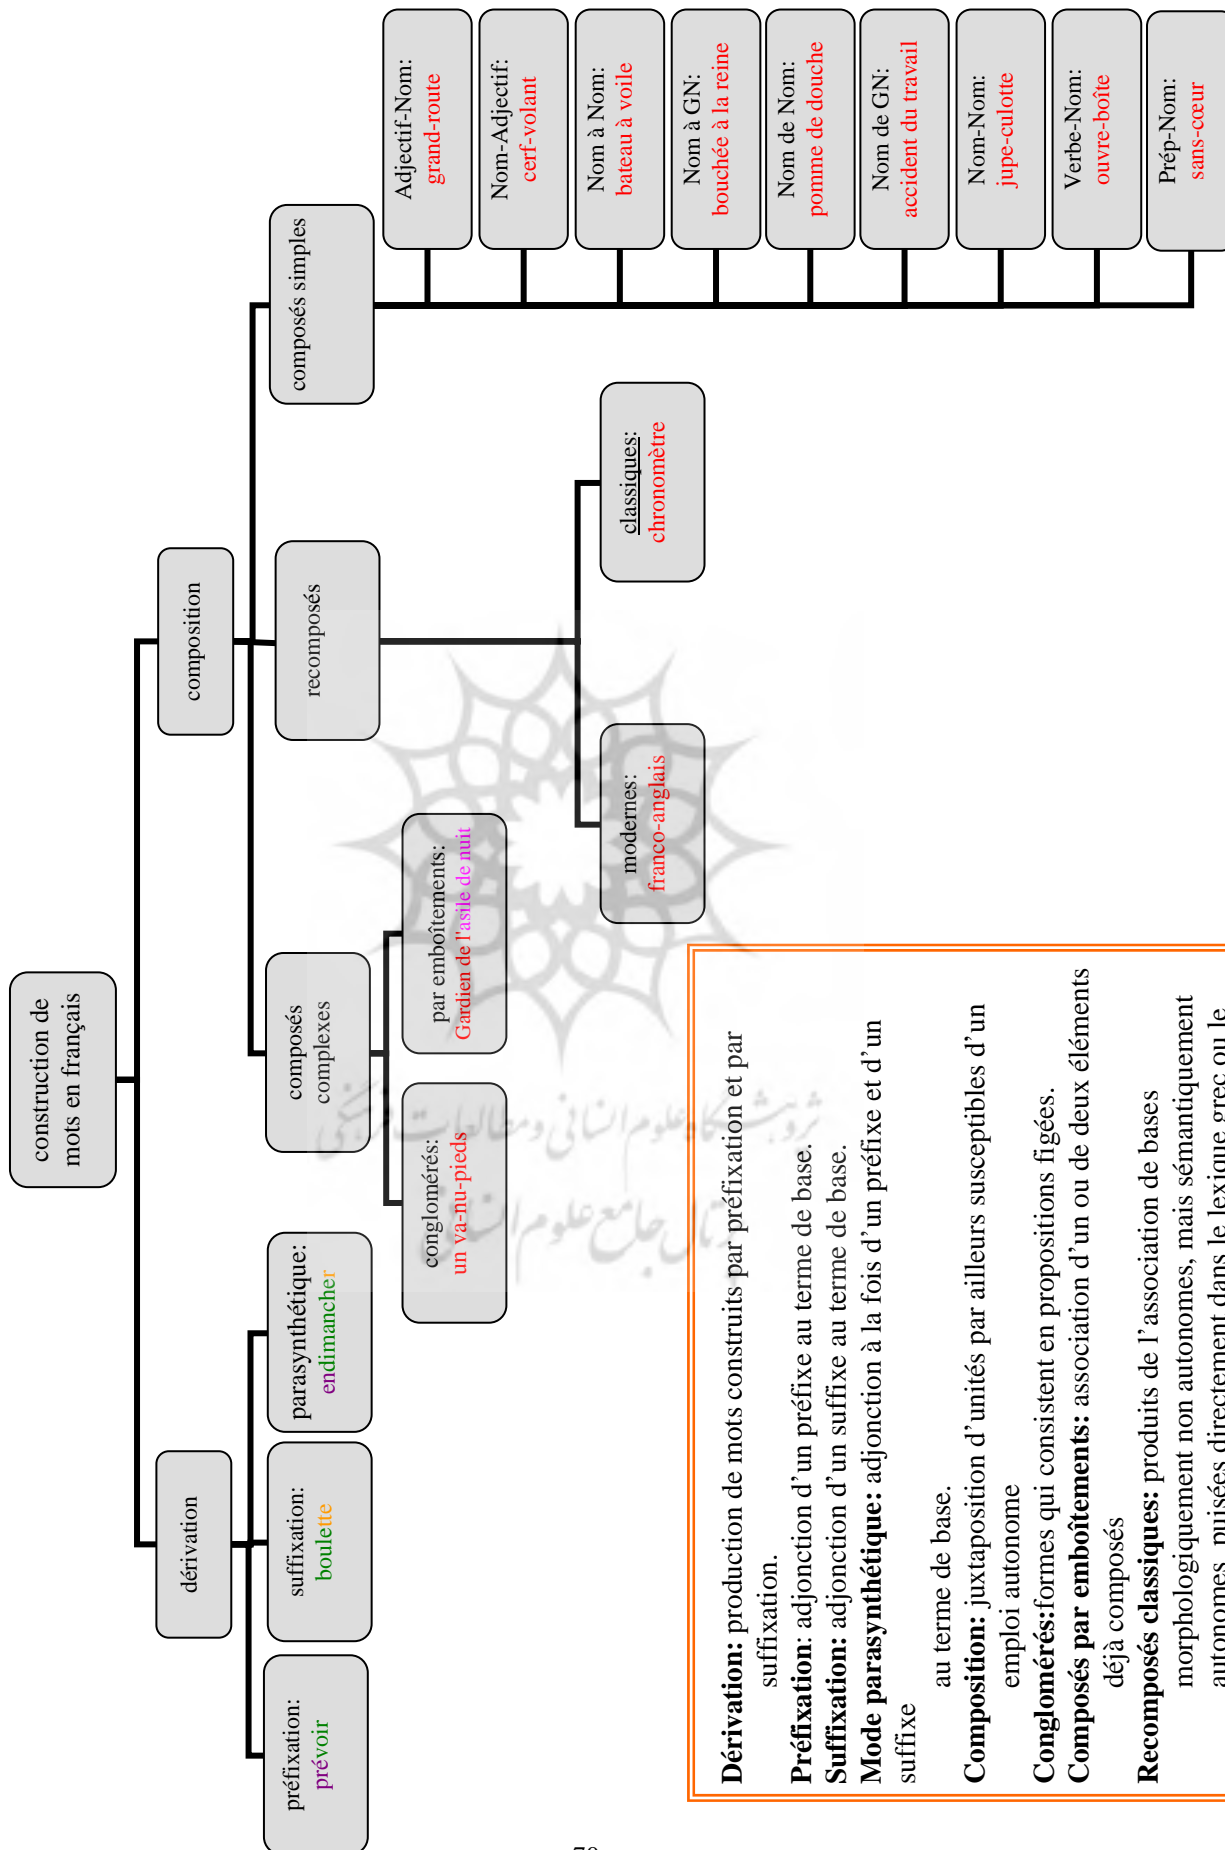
construction de mots en français

dérivation

composition

préfixation: prévoir

suffixation: boulette

parasynthétique: endimancher

composés complexes

conglomérés: un va-nu-pieds

par emboîtements: Gardien de l'asile de nuit

recomposés

modernes: franco-anglais

classiques: chronomètre

composés simples

Adjectif-Nom: grand-route

Nom-Adjectif: cerf-volant

Nom à Nom: bateau à voile

Nom à GN: bouchée à la reine

Nom de Nom: pomme de douche

Nom de GN: accident du travail

Nom-Nom: jupe-culotte

Verbe-Nom: ouvre-boîte

Prép-Nom: sans-cœur

**Dérivation:** production de mots construits par préfixation et par suffixation.

**Préfixation**: adjonction d'un préfixe au terme de base.

**Suffixation:** adjonction d'un suffixe au terme de base.

**Mode parasynthétique:** adjonction à la fois d'un préfixe et d'un suffixe au terme de base.

**Composition:** juxtaposition d'unités par ailleurs susceptibles d'un emploi autonome

**Conglomérés:**formes qui consistent en propositions figées.

**Composés par emboîtements:** association d'un ou de deux éléments déjà composés

**Recomposés classiques:** produits de l'association de bases morphologiquement non autonomes, mais sémantiquement autonomes, puisées directement dans le lexique grec ou le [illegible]

78